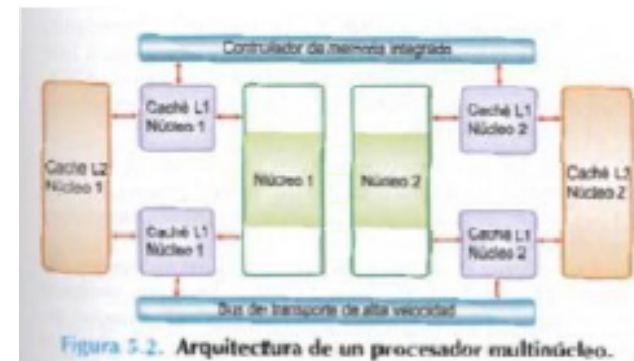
Controlador de memoria integrado

Caché L2 Núcleo 1

Caché L1 Núcleo 1

Núcleo 1

Núcleo 2

Caché L1 Núcleo 2

Caché L2 Núcleo 2

Caché L1 Núcleo 1

Caché L1 Núcleo 2

Bus de transporte de alta velocidad

Figura 5.2. Arquitectura de un procesador multinúcleo.